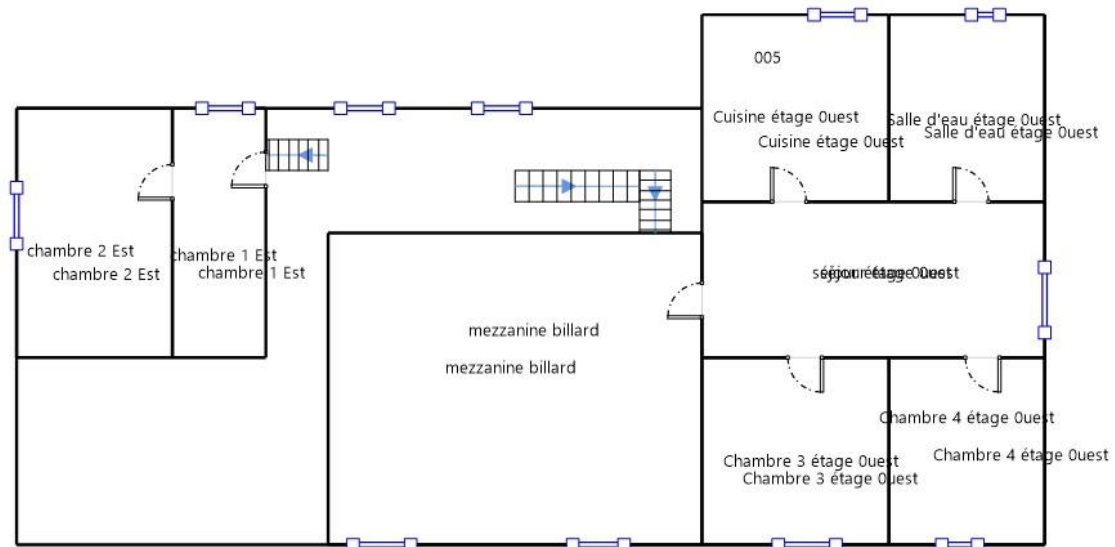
005

Cuisine étage 0uest
Cuisine étage 0uest

Salle d'eau étage 0uest
Salle d'eau étage 0uest

chambre 2 Est
chambre 2 Est

chambre 1 Est
chambre 1 Est

séjour étage 0uest
séjour étage 0uest

mezzanine billard
mezzanine billard

Chambre 4 étage 0uest
Chambre 4 étage 0uest

Chambre 3 étage 0uest
Chambre 3 étage 0uest